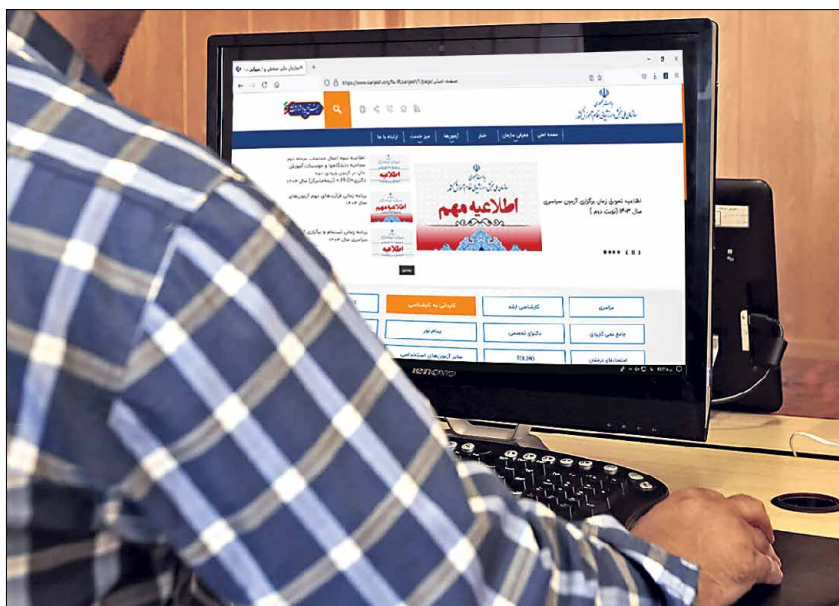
صفحه اصلی | معرفی سازمان | اخبار | آزمون‌ها | میز خدمت | ارتباط با ما

اطلاعیه مهم

اطلاعیه تمدید زمان برگزاری آزمون سراسری سال ۱۴۰۳ (نوبت دوم)

سراسری | کارشناسی ارشد | کاردانی به کارشناسی

جامع علمی کاربردی | دکتوای تخصصی | پیراپزشکی

TOLIMO | سایر آزمون‌های استخدامی

lenovo